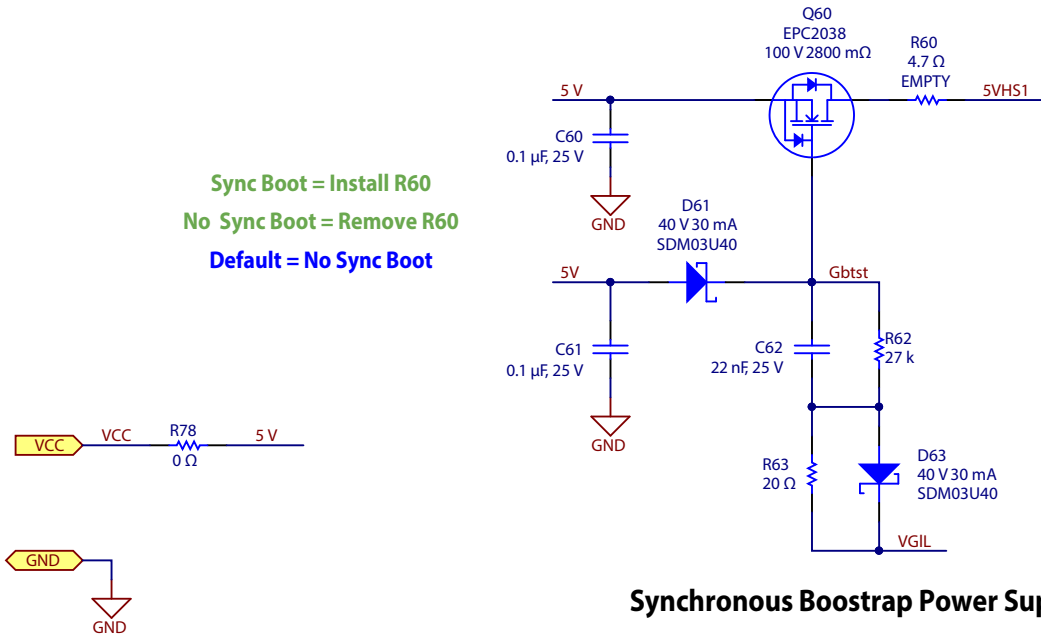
Q60
EPC2038
100 V 2800 mΩ

R60
4.7 Ω
EMPTY

5 V

5VHS1

C60
0.1 µF, 25 V

GND

Sync Boot = Install R60
No Sync Boot = Remove R60
Default = No Sync Boot

D61
40 V 30 mA
SDM03U40

5V

Gbtst

C61
0.1 µF, 25 V

C62
22 nF, 25 V

R62
27 k

GND

VCC

VCC

R78
0 Ω

5 V

R63
20 Ω

D63
40 V 30 mA
SDM03U40

VGIL

GND

GND

Synchronous Boostrap Power Su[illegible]